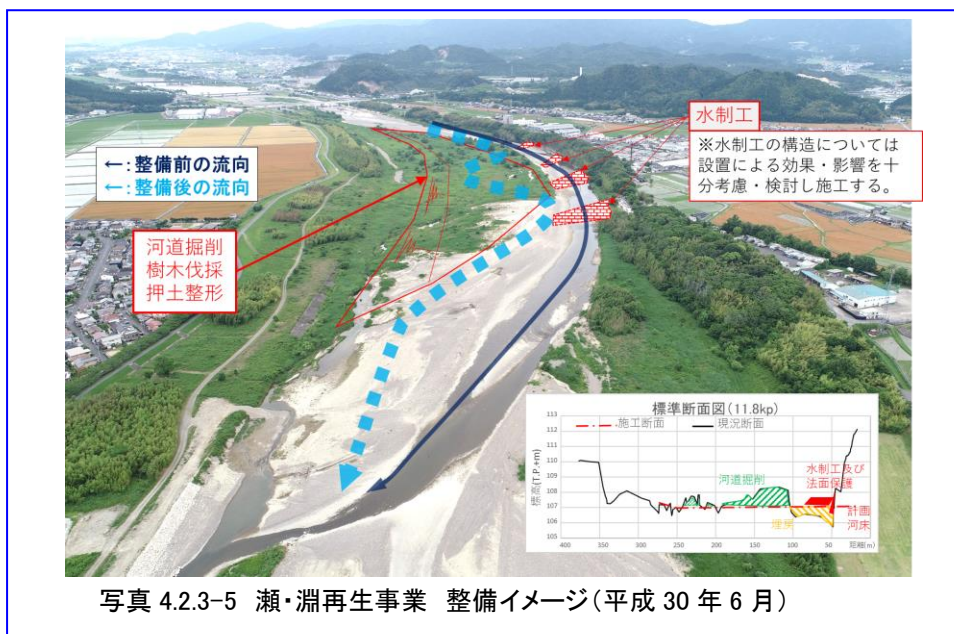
水制工

※水制工の構造については設置による効果・影響を十分考慮・検討し施工する。

←: 整備前の流向
←: 整備後の流向

河道掘削
樹木伐採
押土整形

標準断面図(11.8kp)

施工断面
現況断面

河道掘削

水制工及び法面保護

埋戻

計画河床

標高(T.P.+m)

113
112
111
110
109
108
107
106
105

-400 350 300 250 200 150 100 50 距離(m)

写真 4.2.3-5 瀬・淵再生事業 整備イメージ(平成 30 年 6 月)